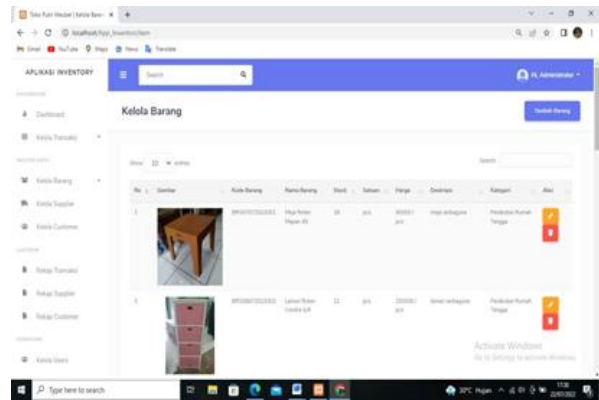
Toko Putri Mebel | Kelola Baran ×   +

localhost/tpp_inventori/item

Gmail   YouTube   Maps   News   Translate

APLIKASI INVENTORY

Search

Hi, Administrator

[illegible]

Dashboard

Kelola Transaksi

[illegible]

Kelola Barang

Kelola Supplier

Kelola Customer

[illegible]

Rekap Transaksi

Rekap Supplier

Rekap Customer

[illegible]

Kelola Users

Kelola Barang

Tambah Barang

Show 10 entries

Search:

| No | Gambar | Kode Barang | Nama Barang | Stock | Satuan | Harga | Deskripsi | Kategori | Aksi |
|---|---|---|---|---|---|---|---|---|---|
| 1 | | BRG0712022001 | Meja Rotan Pepen XS | 10 | pcs | 900000 / pcs | meja serbaguna | Peralatan Rumah Tangga | |
| 2 | | BRG0612022002 | Lemari Rotan Cendra 3/4 | 11 | pcs | 250000 / pcs | lemari serbaguna | Peralatan Rumah Tangga | |

Activate Windows
Go to Settings to activate Windows.

Type here to search

30°C Hujan

17:30
22/07/2022